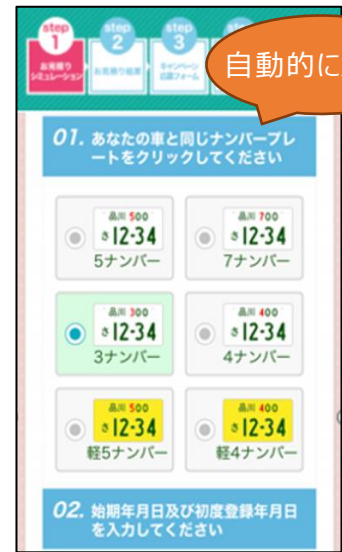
step 1
お見積り シミュレーション

step 2
お見積り結果

step 3
キャンペーン 応募フォーム

step

自動的に

01. あなたの車と同じナンバープレートをクリックしてください

品川 500
さ 12-34
5ナンバー

品川 700
さ 12-34
7ナンバー

品川 300
さ 12-34
3ナンバー

品川 400
さ 12-34
4ナンバー

品川 500
さ 12-34
軽5ナンバー

品川 400
さ 12-34
軽4ナンバー

02. 始期年月日及び初度登録年月日を入力してください